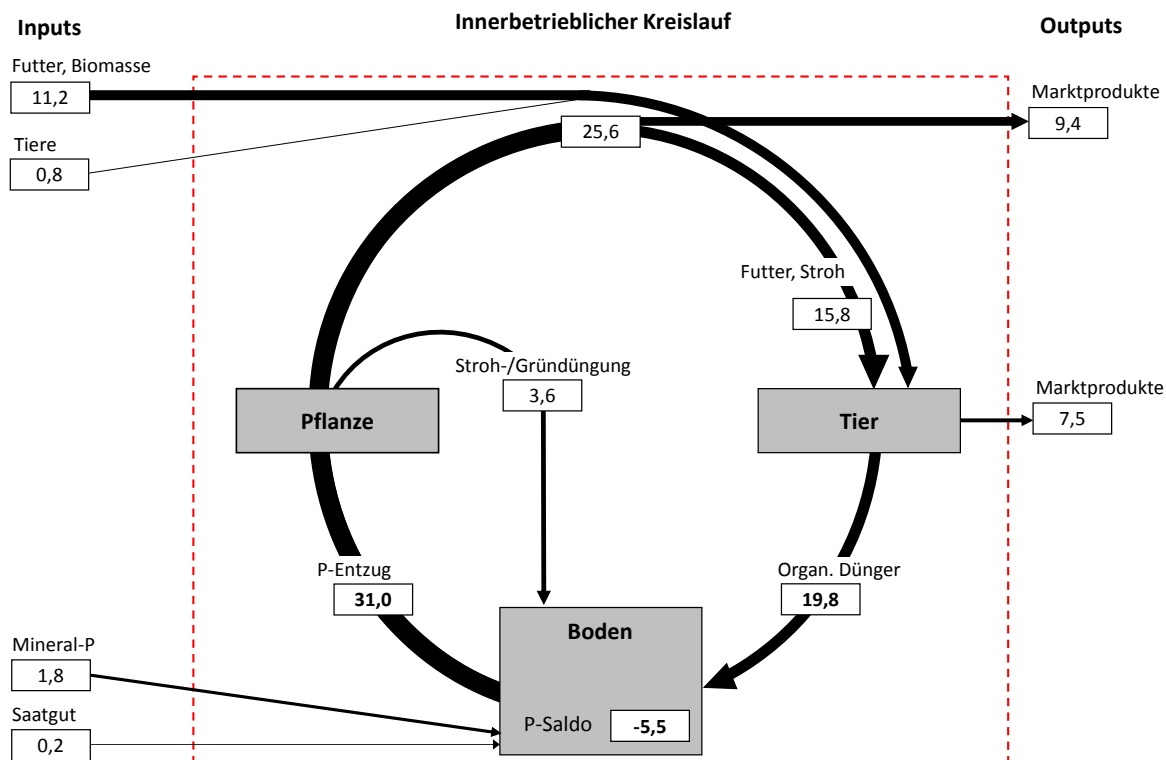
Inputs

Innerbetrieblicher Kreislauf

Outputs

Futter, Biomasse
11,2

Tiere
0,8

25,6

Marktprodukte
9,4

Futter, Stroh
15,8

Stroh-/Gründüngung
3,6

Pflanze

Tier

Marktprodukte
7,5

P-Entzug
31,0

Organ. Dünger
19,8

Boden

Mineral-P
1,8

Saatgut
0,2

P-Saldo
-5,5